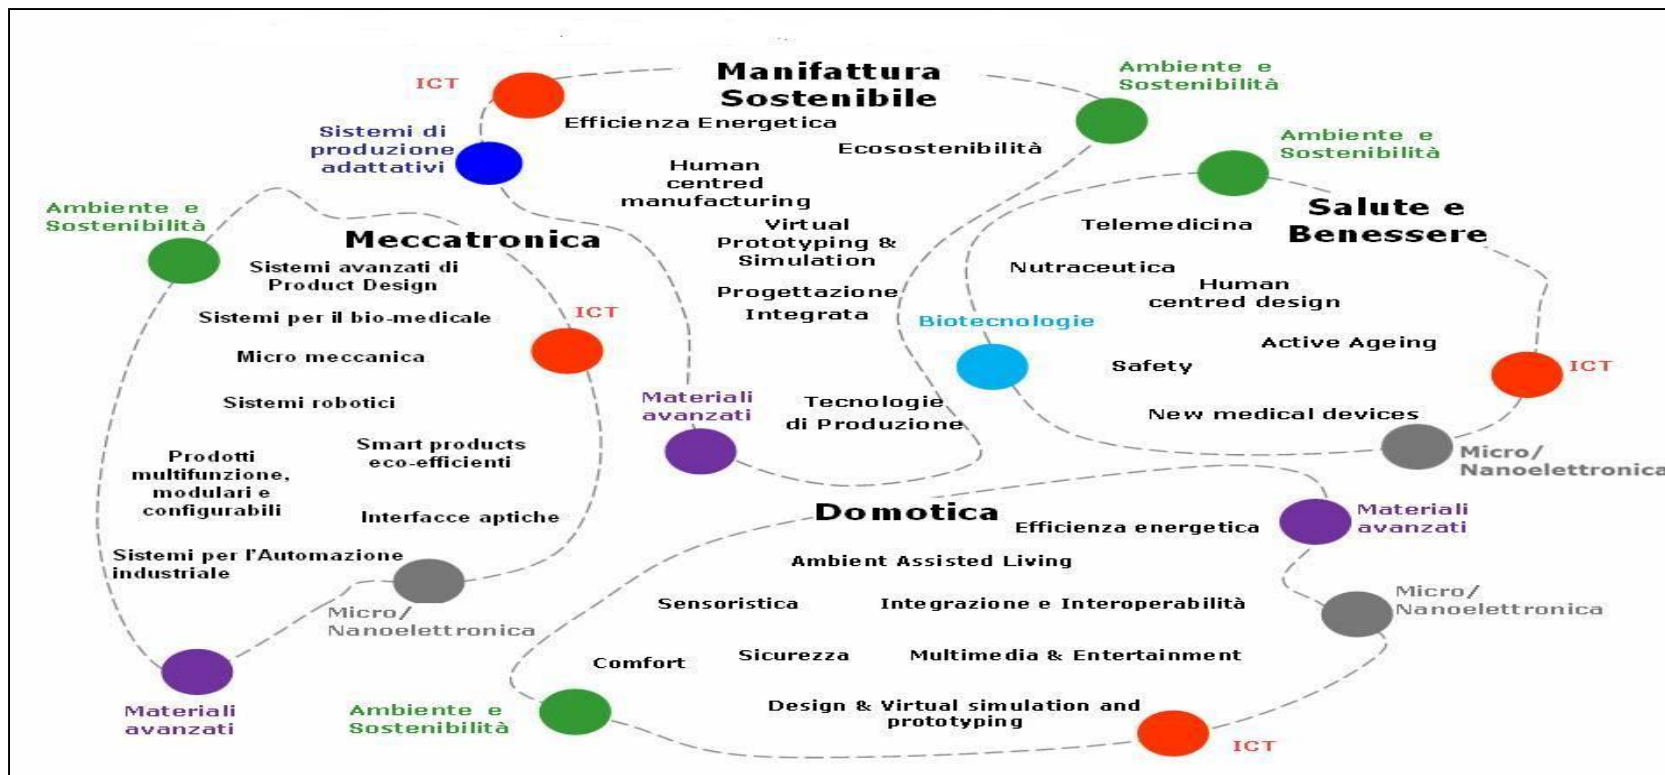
Manifattura Sostenibile

ICT

Ambiente e Sostenibilità

Sistemi di produzione adattativi

Efficienza Energetica

Ecosostenibilità

Human centred manufacturing

Virtual Prototyping & Simulation

Progettazione Integrata

Tecnologie di Produzione

Ambiente e Sostenibilità

Salute e Benessere

Telemedicina

Nutraceutica

Human centred design

Biotecnologie

Active Ageing

Safety

ICT

New medical devices

Micro/ Nanoelettronica

Ambiente e Sostenibilità

Meccatronica

Sistemi avanzati di Product Design

Sistemi per il bio-medicale

ICT

Micro meccanica

Sistemi robotici

Materiali avanzati

Prodotti multifunzione, modulari e configurabili

Smart products eco-efficienti

Interfacce aptiche

Sistemi per l'Automazione industriale

Micro/ Nanoelettronica

Materiali avanzati

Domotica

Efficienza energetica

Materiali avanzati

Ambient Assisted Living

Sensoristica

Integrazione e Interoperabilità

Micro/ Nanoelettronica

Comfort

Sicurezza

Multimedia & Entertainment

Design & Virtual simulation and prototyping

Ambiente e Sostenibilità

ICT